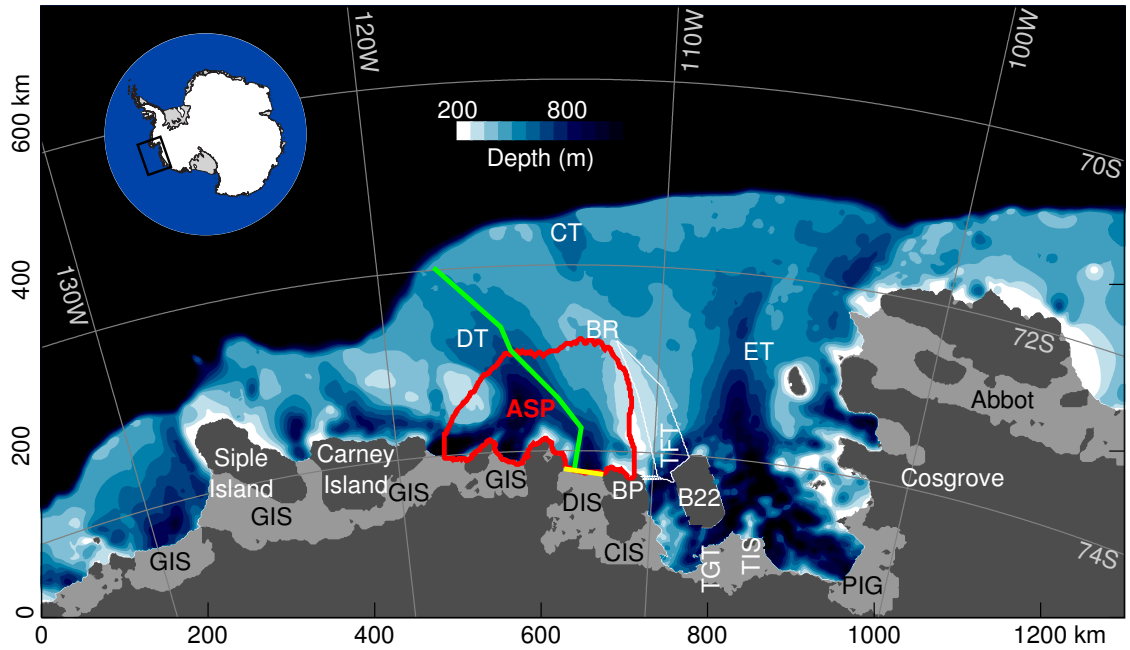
120W
110W
100W
600 km
400
200
0
200
800
Depth (m)
70S
72S
74S
130W
CT
DT
BR
ET
ASP
TFT
Abbot
Siple Island
Carney Island
GIS
GIS
GIS
GIS
DIS
BP
B22
Cosgrove
CIS
TGT
TIS
PIG
0
200
400
600
800
1000
1200 km